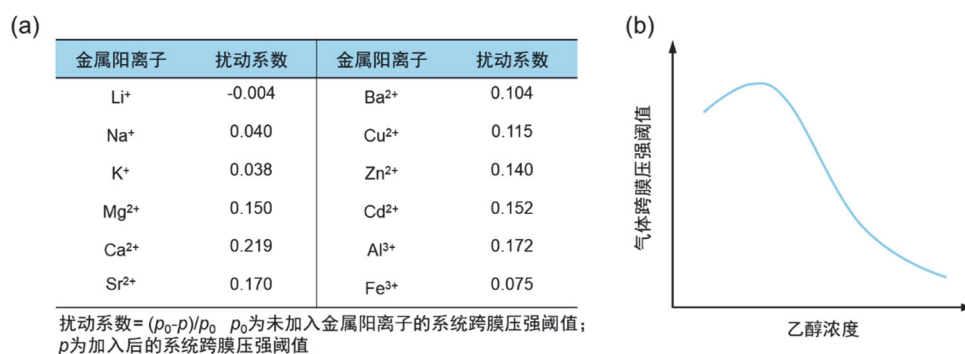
(a)

| 金属阳离子 | 扰动系数 | 金属阳离子 | 扰动系数 |
|---|---|---|---|
| $Li^+$ | -0.004 | $Ba^{2+}$ | 0.104 |
| $Na^+$ | 0.040 | $Cu^{2+}$ | 0.115 |
| $K^+$ | 0.038 | $Zn^{2+}$ | 0.140 |
| $Mg^{2+}$ | 0.150 | $Cd^{2+}$ | 0.152 |
| $Ca^{2+}$ | 0.219 | $Al^{3+}$ | 0.172 |
| $Sr^{2+}$ | 0.170 | $Fe^{3+}$ | 0.075 |

扰动系数= $(p_0-p)/p_0$ $p_0$为未加入金属阳离子的系统跨膜压强阈值；$p$为加入后的系统跨膜压强阈值

(b)

气体跨膜压强阈值

乙醇浓度